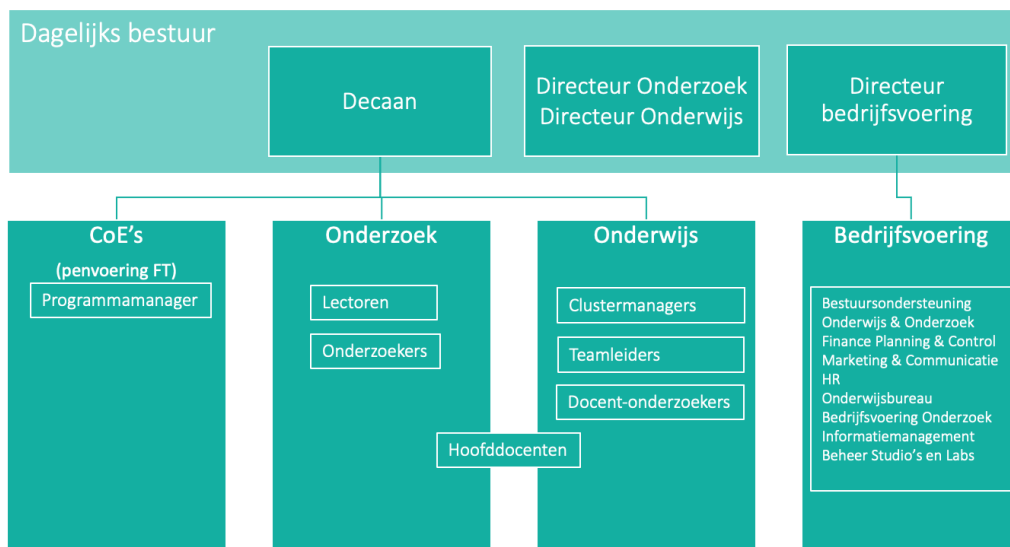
Dagelijks bestuur

Decaan

Directeur Onderzoek
Directeur Onderwijs

Directeur
bedrijfsvoering

CoE's
(penvoering FT)
Programmamanager

Onderzoek
Lectoren
Onderzoekers

Onderwijs
Clustermanagers
Teamleiders
Docent-onderzoekers

Hoofddocenten

Bedrijfsvoering
Bestuursondersteuning
Onderwijs & Onderzoek
Finance Planning & Control
Marketing & Communicatie
HR
Onderwijsbureau
Bedrijfsvoering Onderzoek
Informatiemanagement
Beheer Studio's en Labs